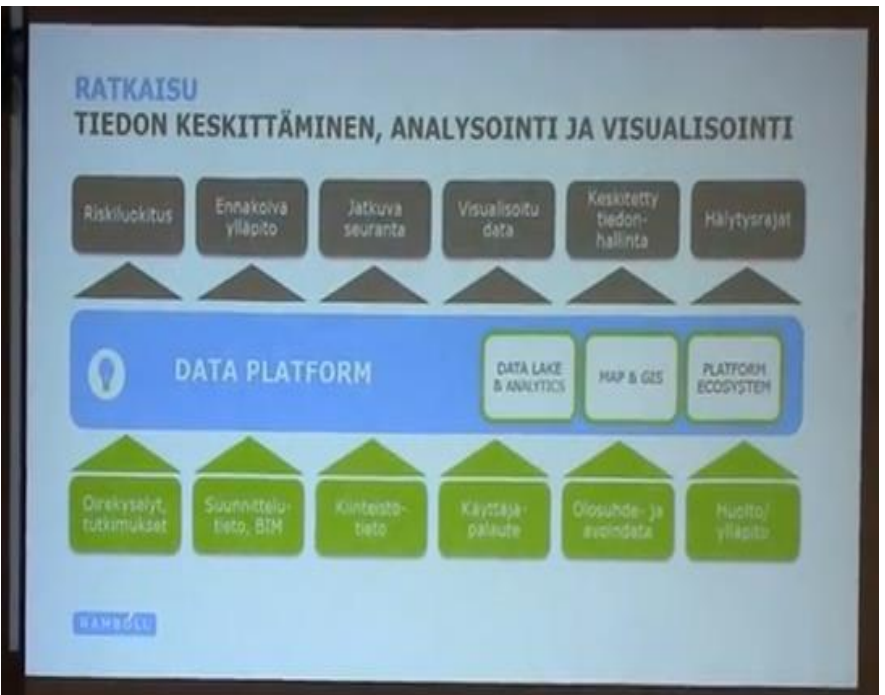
RATKAISU
TIEDON KESKITTÄMINEN, ANALYSOINTI JA VISUALISOINTI

Riskiluokitus

Ennakoiva ylläpito

Jatkuva seuranta

Visualisoitu data

Keskitetty tiedonhallinta

Hälytysrajat

DATA PLATFORM

DATA LAKE & ANALYTICS

MAP & GIS

PLATFORM ECOSYSTEM

Olokyselyt, tutkimukset

Suunnittelutieto, BIM

Kiinteistötieto

Käyttäjäpalaute

Olosuhde- ja avoindata

Huolto/ ylläpito

RAMBOLL